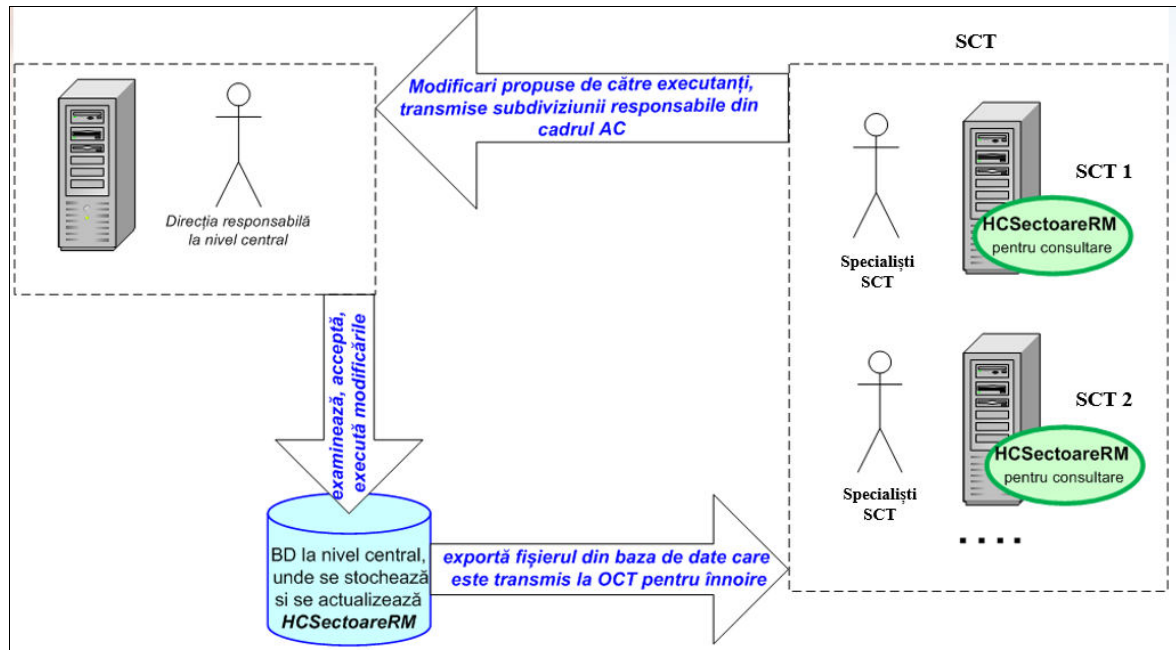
SCT

Modificari propuse de către executanți, transmise subdiviziunii responsabile din cadrul AC

Direcția responsabilă la nivel central

SCT 1

HCSectoareRM
pentru consultare

Specialiști SCT

examinează, acceptă, execută modificările

SCT 2

HCSectoareRM
pentru consultare

Specialiști SCT

....

BD la nivel central, unde se stochează și se actualizează HCSectoareRM

exportă fișierul din baza de date care este transmis la OCT pentru înnoire